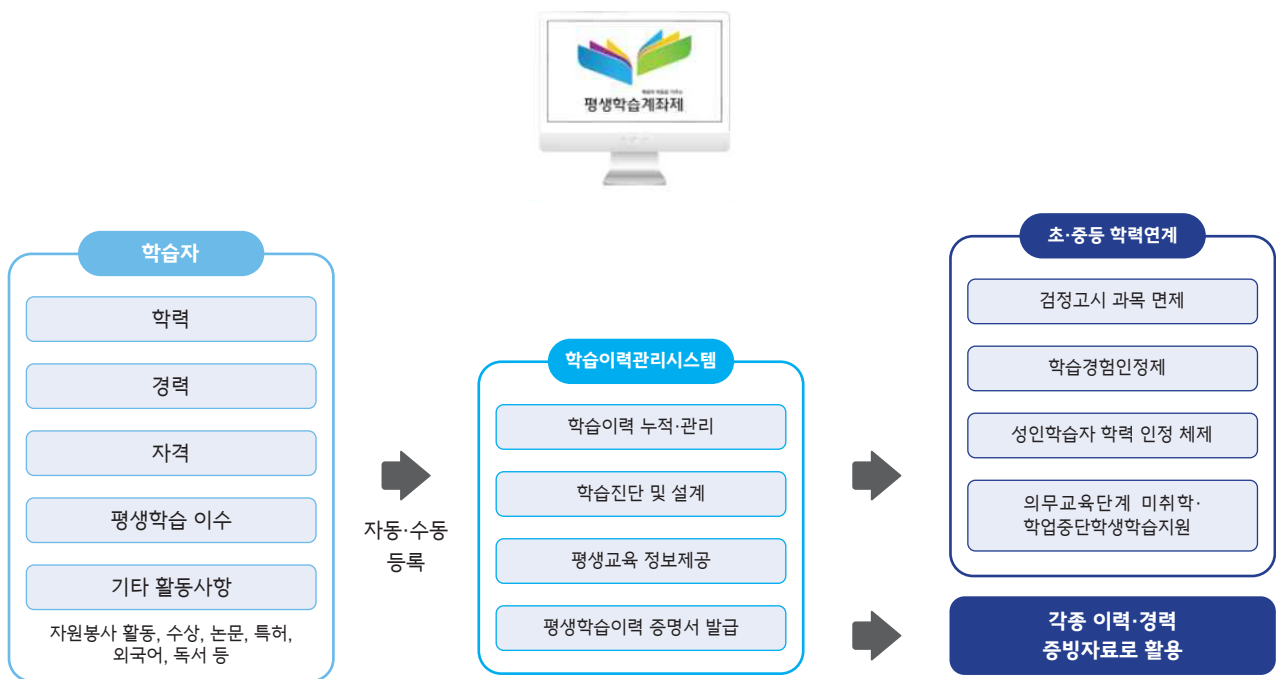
평생학습계좌제

학습자

학력

경력

자격

평생학습 이수

기타 활동사항

자원봉사 활동, 수상, 논문, 특허, 외국어, 독서 등

자동·수동 등록

학습이력관리시스템

학습이력 누적·관리

학습진단 및 설계

평생교육 정보제공

평생학습이력 증명서 발급

초·중등 학력연계

검정고시 과목 면제

학습경험인정제

성인학습자 학력 인정 체제

의무교육단계 미취학·학업중단학생학습지원

각종 이력·경력 증빙자료로 활용